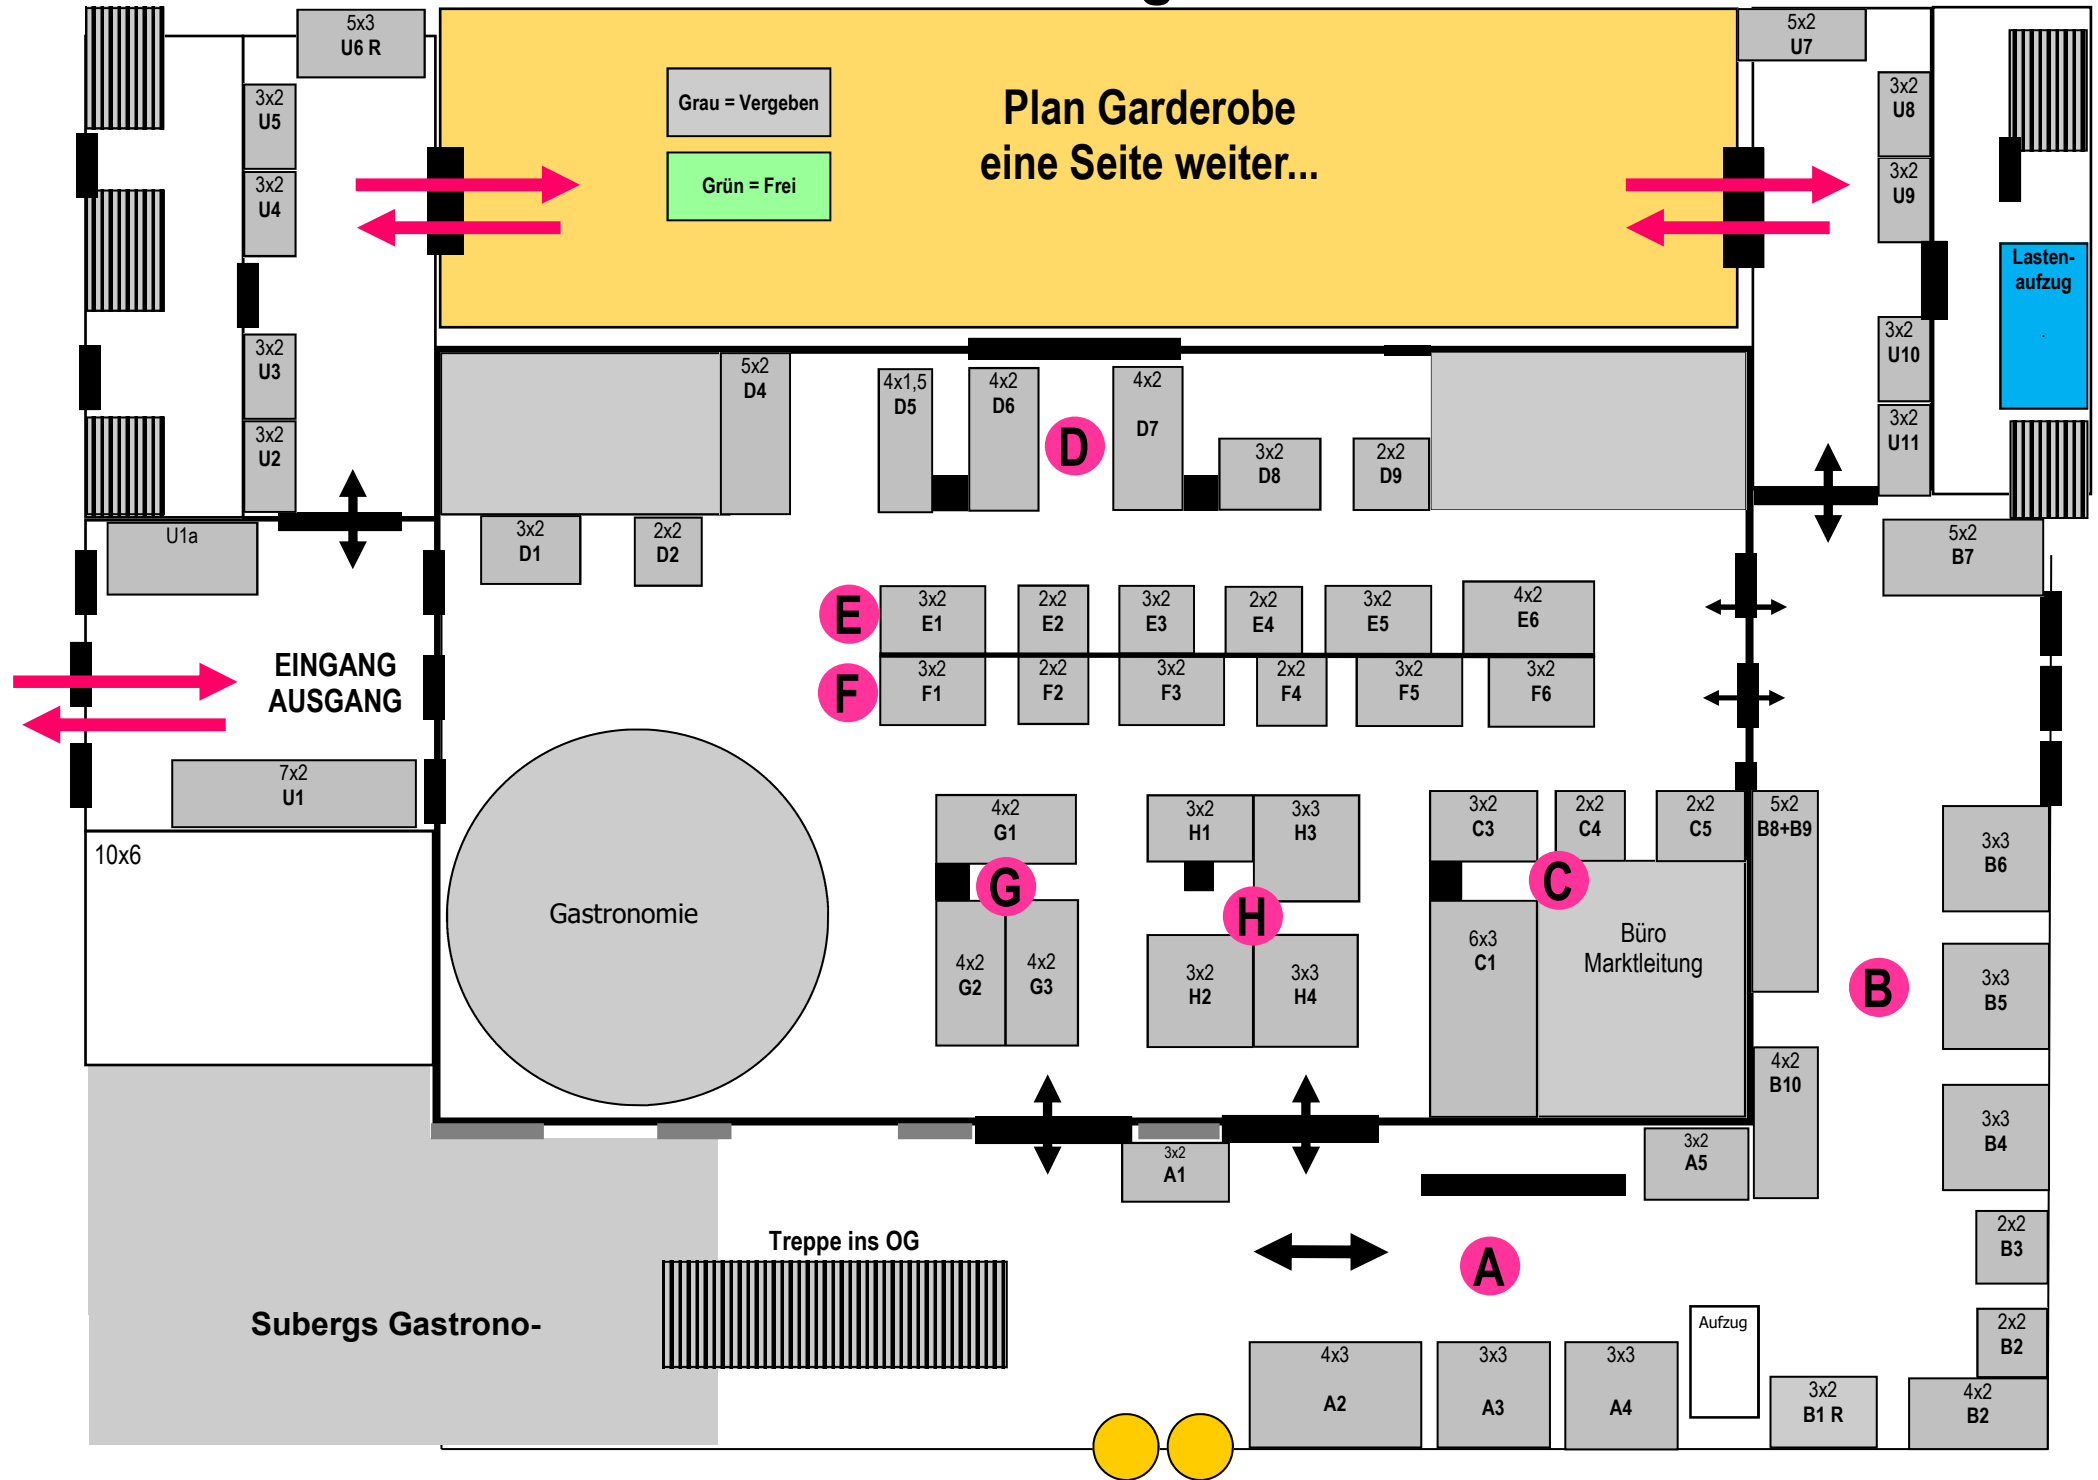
5x3
U6 R

Grau = Vergeben

Grün = Frei

Plan Garderobe
eine Seite weiter...

5x2
U7

3x2
U8

3x2
U9

Lasten-
aufzug

3x2
U10

3x2
U11

3x2
U5

3x2
U4

3x2
U3

3x2
U2

5x2
D4

4x1,5
D5

4x2
D6

D

4x2
D7

3x2
D8

2x2
D9

U1a

3x2
D1

2x2
D2

5x2
B7

E

3x2
E1

2x2
E2

3x2
E3

2x2
E4

3x2
E5

4x2
E6

F

3x2
F1

2x2
F2

3x2
F3

2x2
F4

3x2
F5

3x2
F6

EINGANG
AUSGANG

7x2
U1

10x6

Gastronomie

4x2
G1

G

4x2
G2

4x2
G3

3x2
H1

3x3
H3

H

3x2
H2

3x3
H4

3x2
C3

2x2
C4

2x2
C5

5x2
B8+B9

C

6x3
C1

Büro
Marktleitung

3x3
B6

B

3x3
B5

4x2
B10

3x3
B4

3x2
A1

3x2
A5

Treppe ins OG

A

2x2
B3

Subergs Gastrono-

Aufzug

2x2
B2

4x3
A2

3x3
A3

3x3
A4

3x2
B1 R

4x2
B2